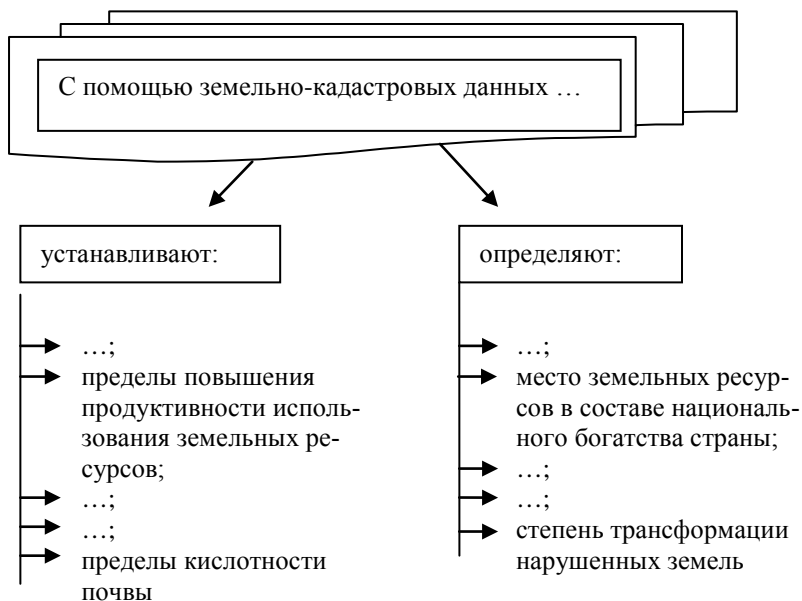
С помощью земельно-кадастровых данных …

устанавливают:

…;
пределы повышения продуктивности использования земельных ресурсов;
…;
…;
пределы кислотности почвы

определяют:

…;
место земельных ресурсов в составе национального богатства страны;
…;
…;
степень трансформации нарушенных земель